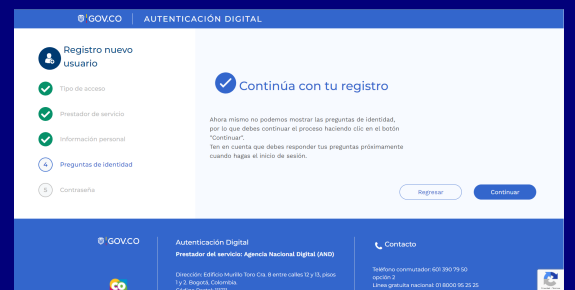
GOV.CO | AUTENTICACIÓN DIGITAL

Registro nuevo usuario

Tipo de acceso

Prestador de servicio

Información personal

4 Preguntas de identidad

5 Contraseña

Continúa con tu registro

Ahora mismo no podemos mostrar las preguntas de identidad, por lo que debes continuar el proceso haciendo clic en el botón "Continuar".
Ten en cuenta que debes responder tus preguntas próximamente cuando hagas el inicio de sesión.

Regresar

Continuar

GOV.CO

Autenticación Digital
Prestador del servicio: Agencia Nacional Digital (AND)

Dirección: Edificio Murillo Toro Cra. 8 entre calles 12 y 13, pisos 1 y 2, Bogotá, Colombia.
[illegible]

Contacto

Teléfono conmutador: 601 390 79 50
opción 2
Línea gratuita nacional: 01 8000 95 25 25